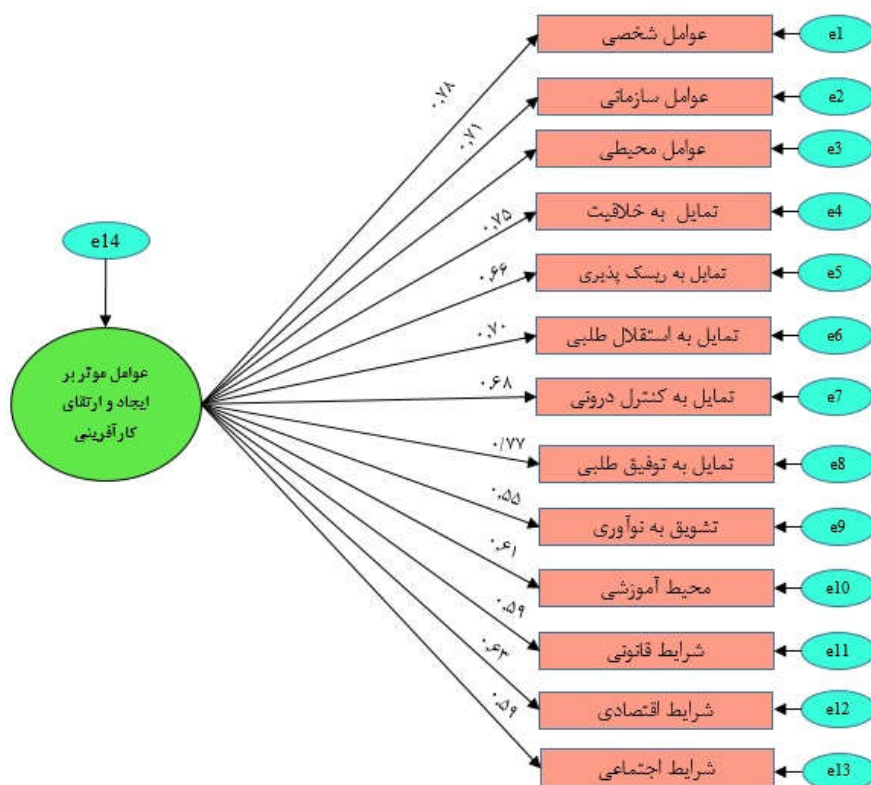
e14

عوامل موثر بر ایجاد و ارتقای کارآفرینی

۰.۷۸
۰.۷۱
۰.۷۵
۰.۶۶
۰.۷۰
۰.۶۸
۰/۷۷
۰.۵۵
۰.۶۱
۰.۵۹
۰.۶۳
۰.۵۹

عوامل شخصی
عوامل سازمانی
عوامل محیطی
تمایل به خلاقیت
تمایل به ریسک پذیری
تمایل به استقلال طلبی
تمایل به کنترل درونی
تمایل به توفیق طلبی
تشویق به نوآوری
محیط آموزشی
شرایط قانونی
شرایط اقتصادی
شرایط اجتماعی

e1
e2
e3
e4
e5
e6
e7
e8
e9
e10
e11
e12
e13